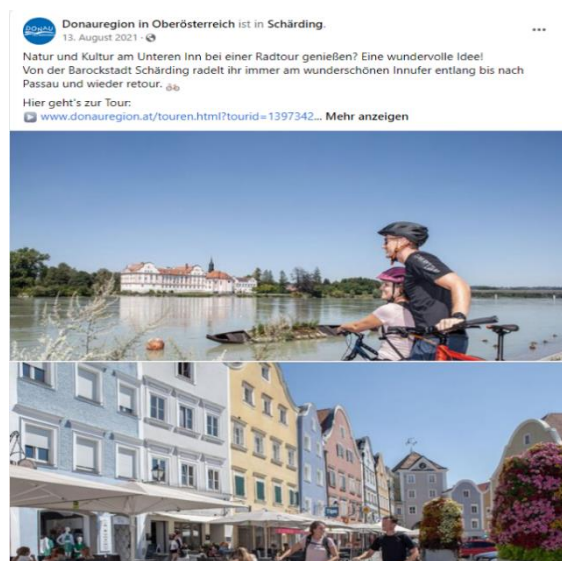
DONAU

Donauregion in Oberösterreich ist in Schärding.
13. August 2021 ·

...

Natur und Kultur am Unteren Inn bei einer Radtour genießen? Eine wundervolle Idee!
Von der Barockstadt Schärding radelt ihr immer am wunderschönen Innufer entlang bis nach Passau und wieder retour. 🚲

Hier geht's zur Tour:
www.donauregion.at/touren.html?tourid=1397342... Mehr anzeigen